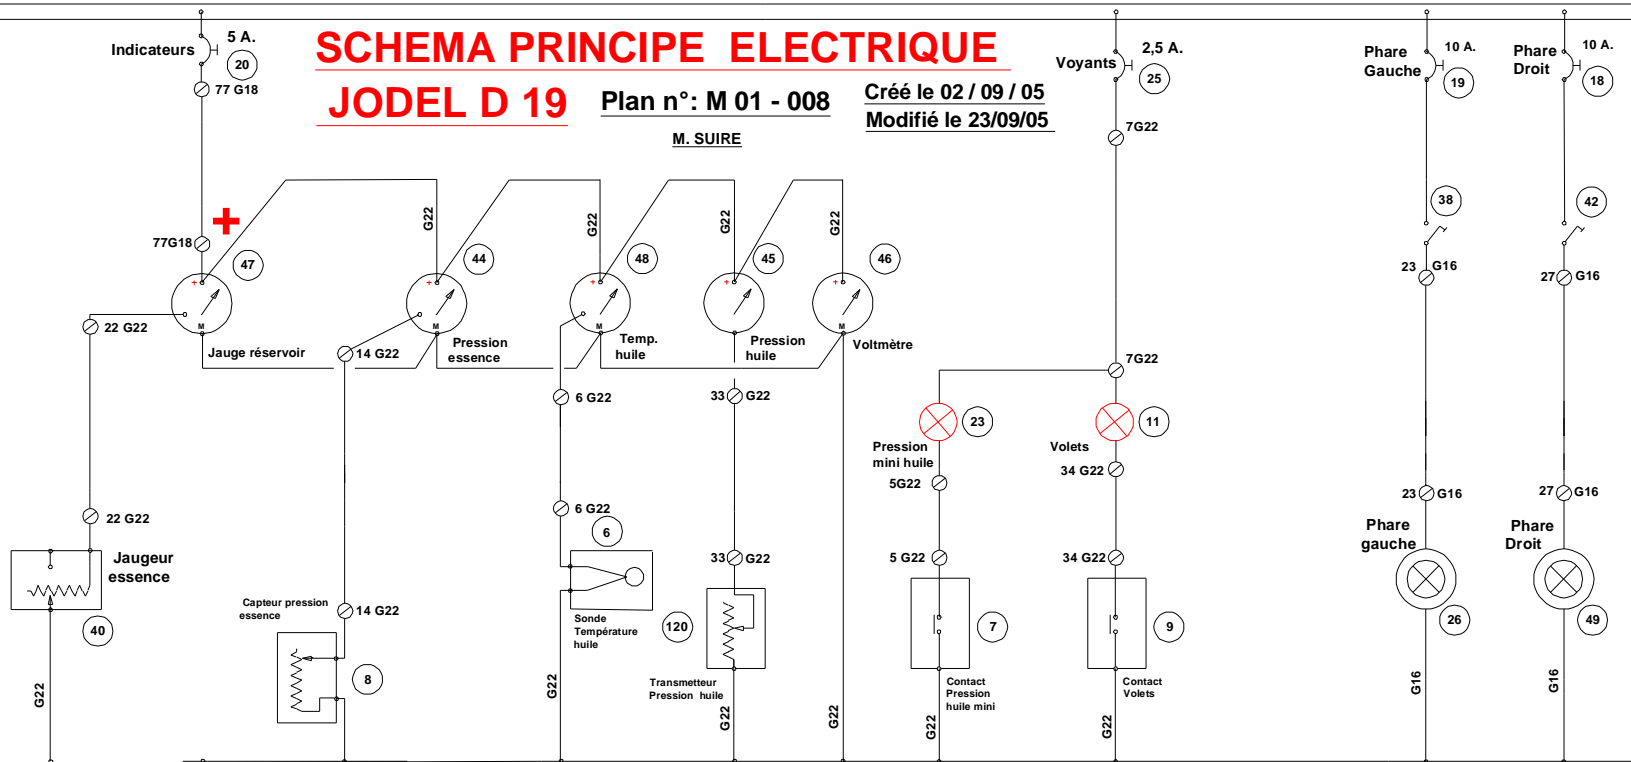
SCHEMA PRINCIPE ELECTRIQUE

JODEL D 19

Plan n°: M 01 - 008

M. SUIRE

Créé le 02 / 09 / 05

Modifié le 23/09/05

Indicateurs
5 A.
20
77 G18
77G18
+
47
Jauge réservoir
22 G22
22 G22
Jaugeur essence
40
G22

G22
44
Pression essence
14 G22
14 G22
Capteur pression essence
8

G22
48
Temp. huile
6 G22
6 G22
6
Sonde Température huile
G22

G22
45
Pression huile
33 G22
33 G22
120
Transmetteur Pression huile
G22

G22
46
Voltmètre
G22

Voyants
2,5 A.
25
7G22
7G22
23
Pression mini huile
5G22
5 G22
7
Contact Pression huile mini
G22

11
Volets
34 G22
34 G22
9
Contact Volets
G22

Phare Gauche
10 A.
19
38
23 G16
23 G16
Phare gauche
26
G16

Phare Droit
10 A.
18
42
27 G16
27 G16
Phare Droit
49
G16